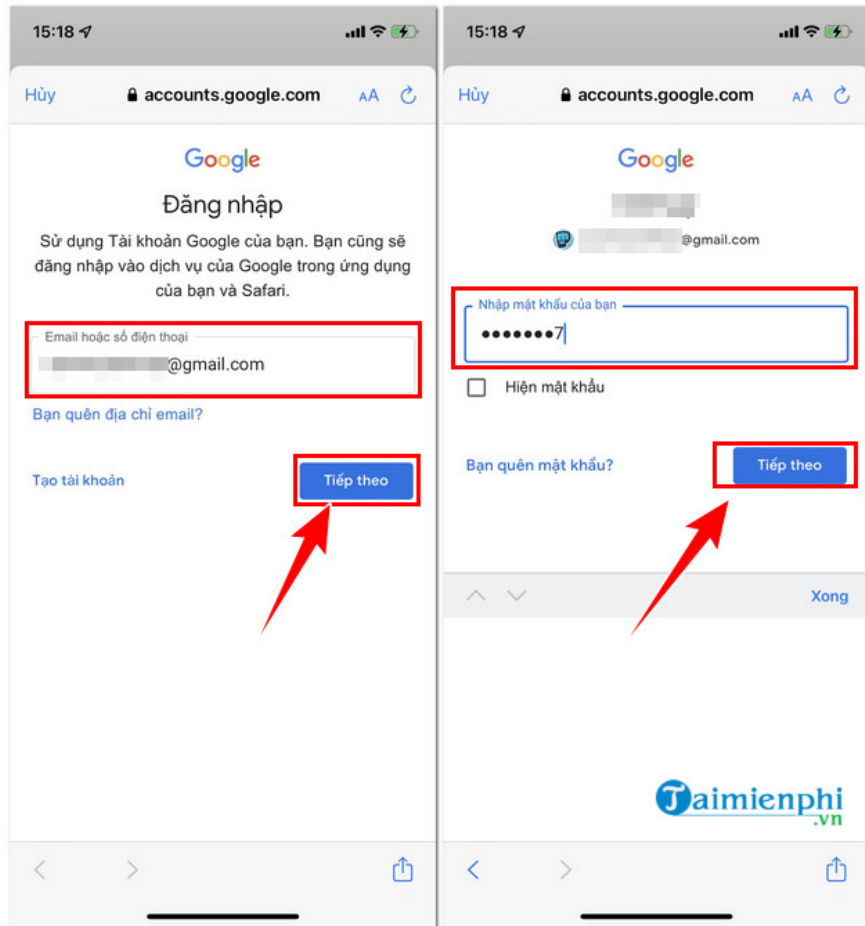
15:18

Hủy accounts.google.com AA

Google

Đăng nhập

Sử dụng Tài khoản Google của bạn. Bạn cũng sẽ đăng nhập vào dịch vụ của Google trong ứng dụng của bạn và Safari.

Email hoặc số điện thoại

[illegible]@gmail.com

Bạn quên địa chỉ email?

Tạo tài khoản

Tiếp theo

15:18

Hủy accounts.google.com AA

Google

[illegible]

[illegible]@gmail.com

Nhập mật khẩu của bạn

•••••••7

Hiện mật khẩu

Bạn quên mật khẩu?

Tiếp theo

Xong

Taimienphi .vn